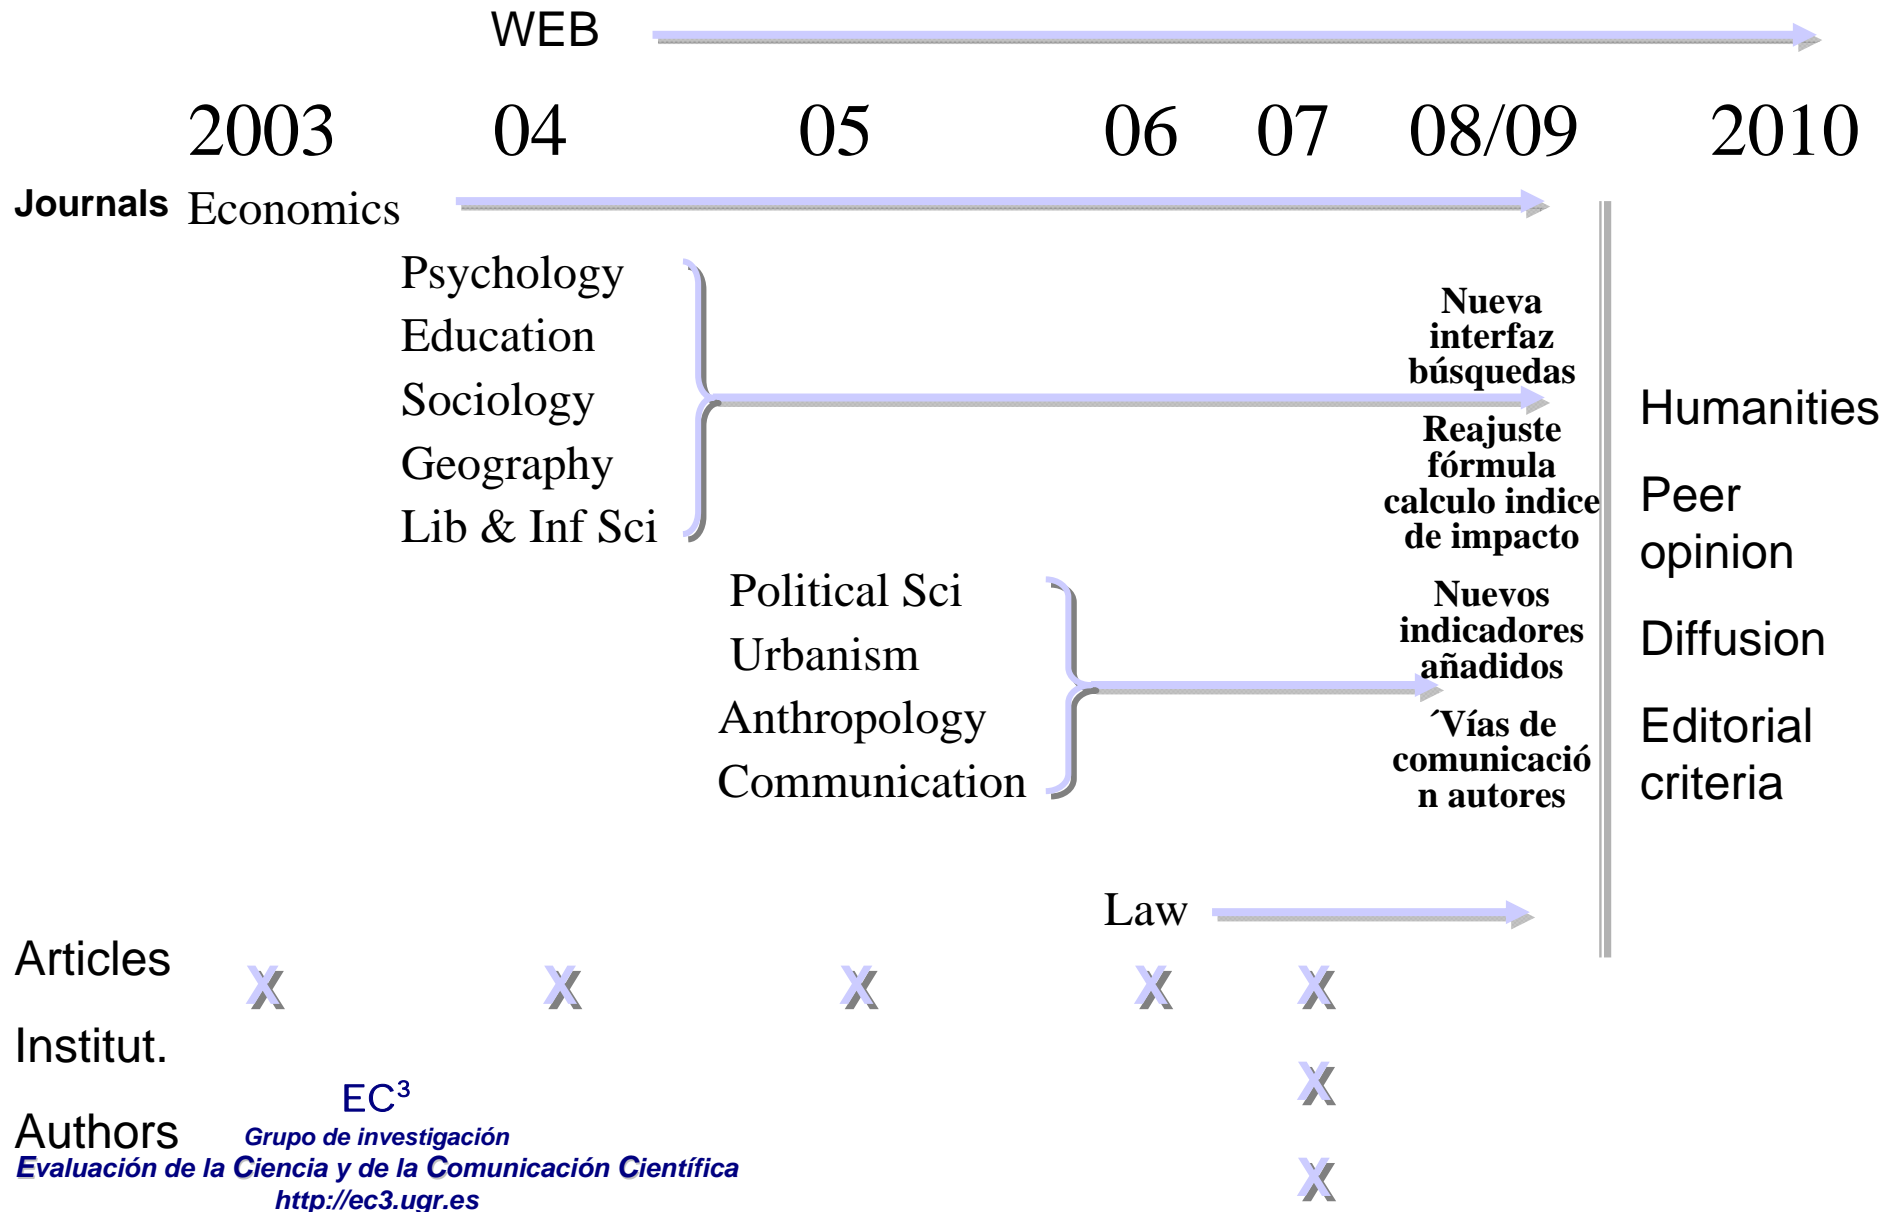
WEB

2003 04 05 06 07 08/09 2010

Journals Economics

Psychology
Education
Sociology
Geography
Lib & Inf Sci

Nueva interfaz búsquedas

Reajuste fórmula calculo indice de impacto

Nuevos indicadores añadidos

´Vías de comunicació n autores

Political Sci
Urbanism
Anthropology
Communication

Humanities

Peer opinion

Diffusion

Editorial criteria

Law

Articles X X X X X

Institut. X

Authors X

EC$^3$
Grupo de investigación
Evaluación de la Ciencia y de la Comunicación Científica
http://ec3.ugr.es